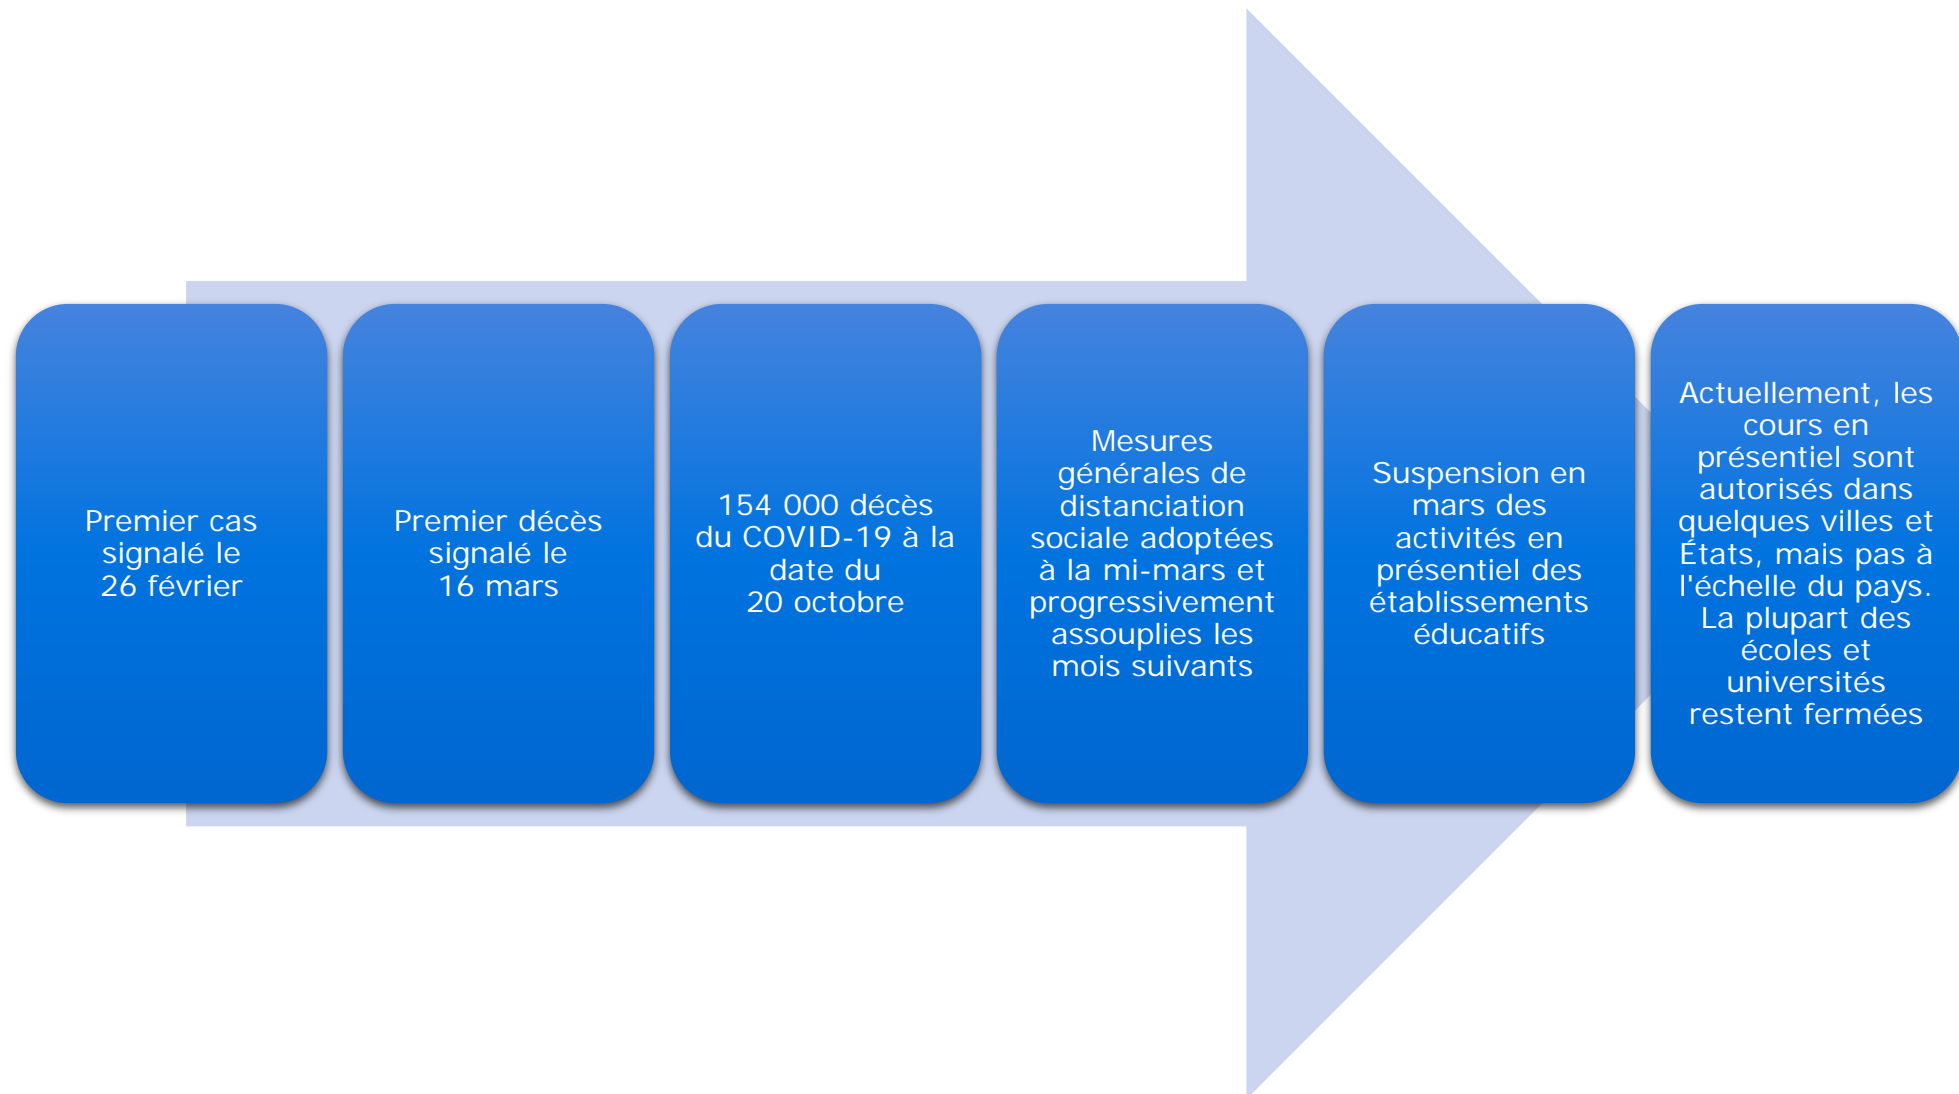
Premier cas signalé le 26 février

Premier décès signalé le 16 mars

154 000 décès du COVID-19 à la date du 20 octobre

Mesures générales de distanciation sociale adoptées à la mi-mars et progressivement assouplies les mois suivants

Suspension en mars des activités en présentiel des établissements éducatifs

Actuellement, les cours en présentiel sont autorisés dans quelques villes et États, mais pas à l'échelle du pays. La plupart des écoles et universités restent fermées